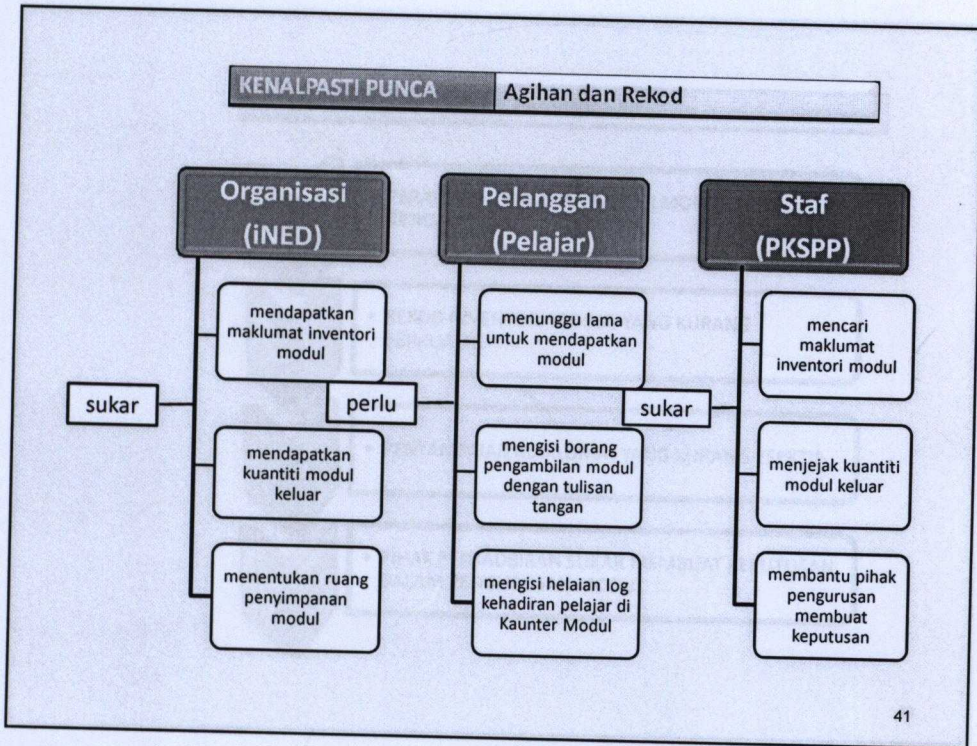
KENALPASTI PUNCA | Agihan dan Rekod

Organisasi (iNED)

mendapatkan maklumat inventori modul

mendapatkan kuantiti modul keluar

menentukan ruang penyimpanan modul

sukar

Pelanggan (Pelajar)

perlu

menunggu lama untuk mendapatkan modul

mengisi borang pengambilan modul dengan tulisan tangan

mengisi helaian log kehadiran pelajar di Kaunter Modul

Staf (PKSPP)

sukar

mencari maklumat inventori modul

menjejak kuantiti modul keluar

membantu pihak pengurusan membuat keputusan

41